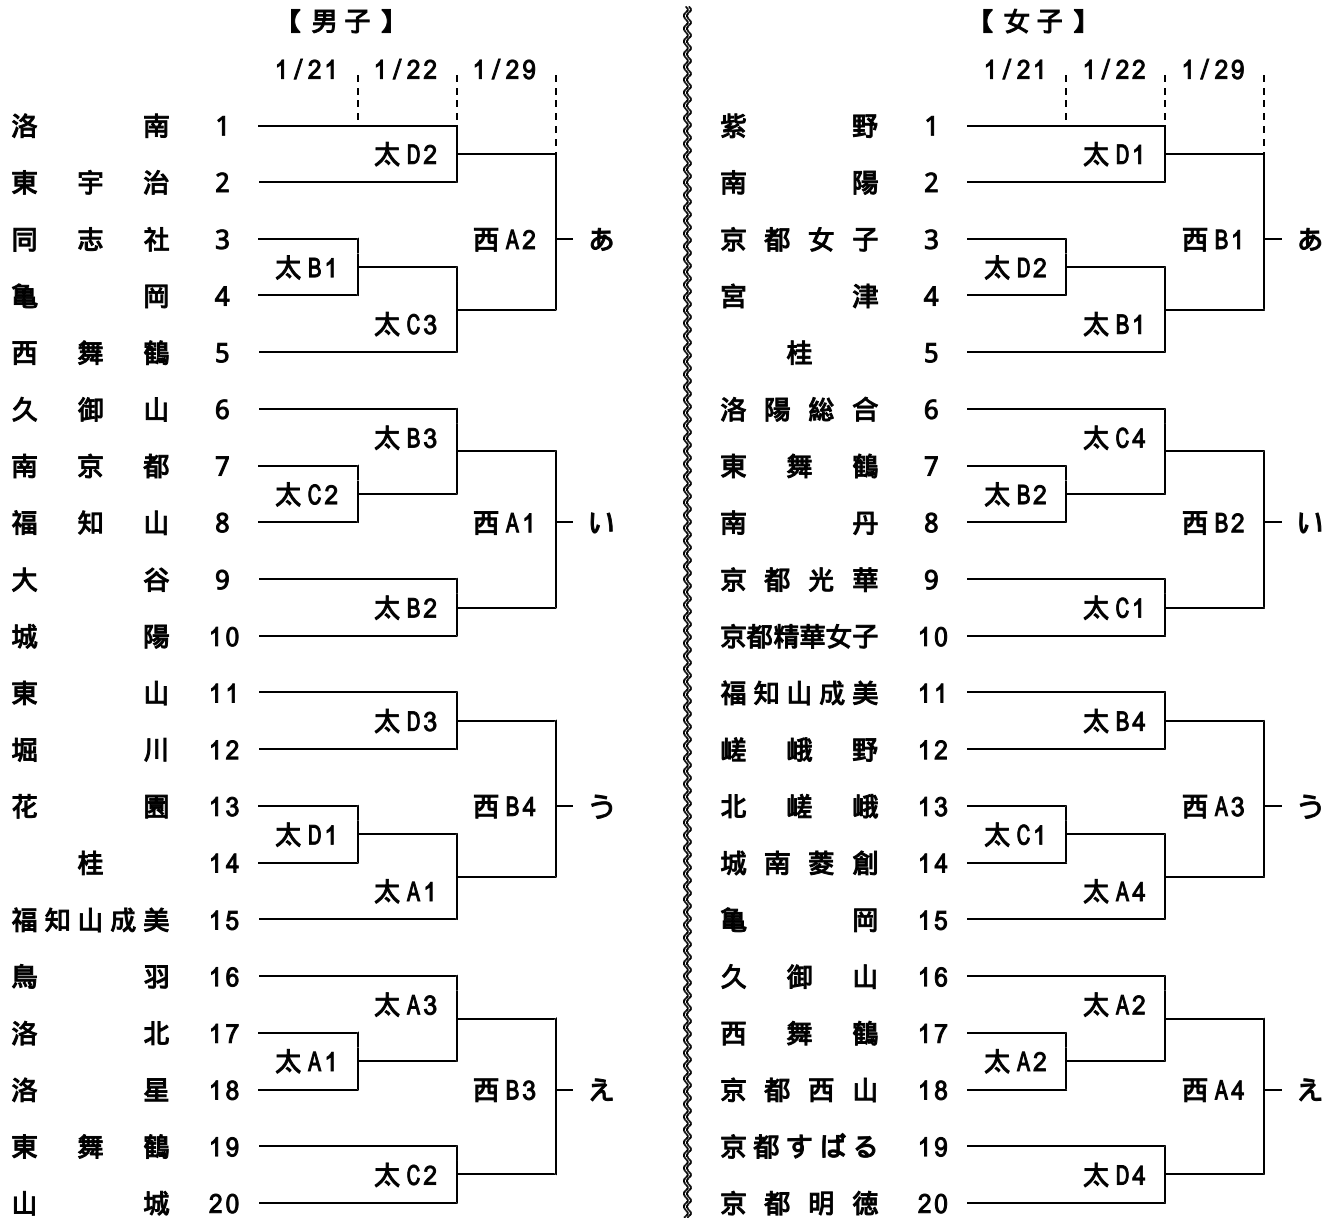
【男子】

1/21 1/22 1/29

洛南 1
東宇治 2
同志社 3
亀岡 4
西舞鶴 5
久御山 6
南京都 7
福知山 8
大谷 9
城陽 10
東山 11
堀川 12
花園 13
桂 14
福知山成美 15
鳥羽 16
洛北 17
洛星 18
東舞鶴 19
山城 20

太D2
太B1
太C3
西A2
あ
太B3
太C2
西A1
い
太B2
太D3
太D1
西B4
う
太A1
太A3
太A1
西B3
え
太C2

【女子】

1/21 1/22 1/29

紫野 1
南陽 2
京都女子 3
宮津 4
桂 5
洛陽総合 6
東舞鶴 7
南丹 8
京都光華 9
京都精華女子 10
福知山成美 11
嵯峨野 12
北嵯峨 13
城南菱創 14
亀岡 15
久御山 16
西舞鶴 17
京都西山 18
京都すばる 19
京都明徳 20

太D1
太D2
西B1
あ
太B1
太C4
太B2
西B2
い
太C1
太B4
太C1
西A3
う
太A4
太A2
太A2
西A4
え
太D4